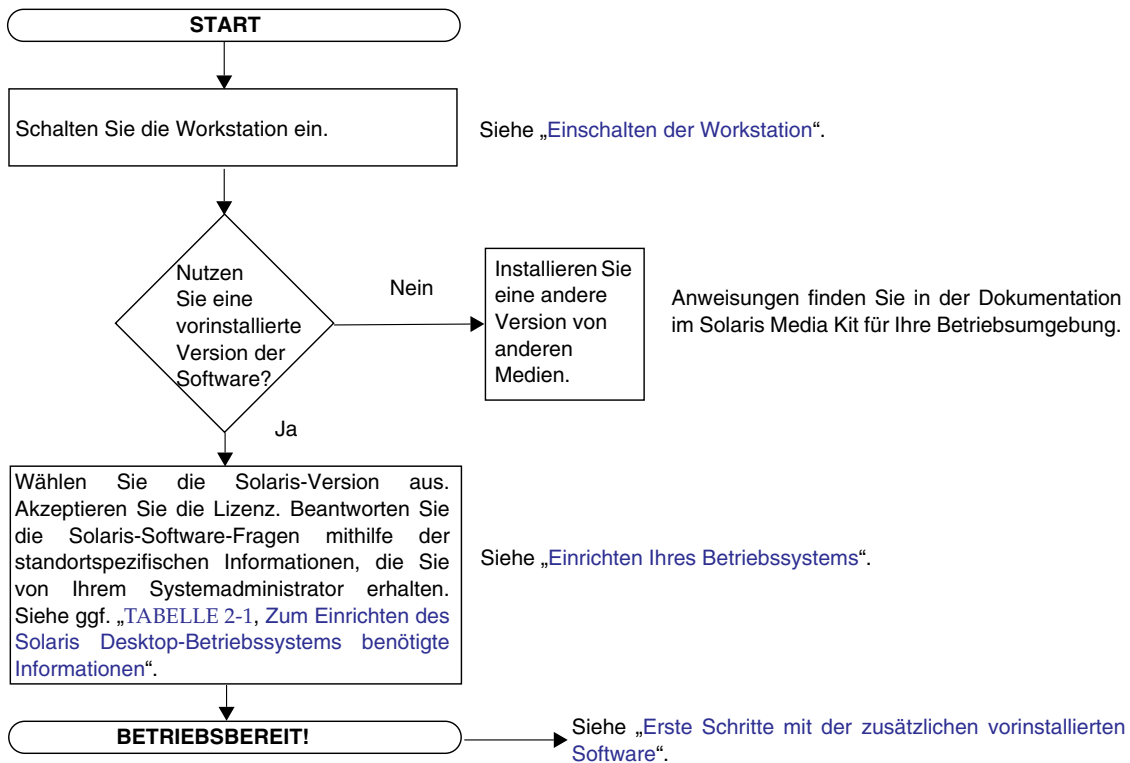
START

Schalten Sie die Workstation ein.

Siehe „Einschalten der Workstation“.

Nutzen Sie eine vorinstallierte Version der Software?

Nein

Installieren Sie eine andere Version von anderen Medien.

Anweisungen finden Sie in der Dokumentation im Solaris Media Kit für Ihre Betriebsumgebung.

Ja

Wählen Sie die Solaris-Version aus. Akzeptieren Sie die Lizenz. Beantworten Sie die Solaris-Software-Fragen mithilfe der standortspezifischen Informationen, die Sie von Ihrem Systemadministrator erhalten. Siehe ggf. „TABELLE 2-1, Zum Einrichten des Solaris Desktop-Betriebssystems benötigte Informationen“.

Siehe „Einrichten Ihres Betriebssystems“.

BETRIEBSBEREIT!

Siehe „Erste Schritte mit der zusätzlichen vorinstallierten Software“.